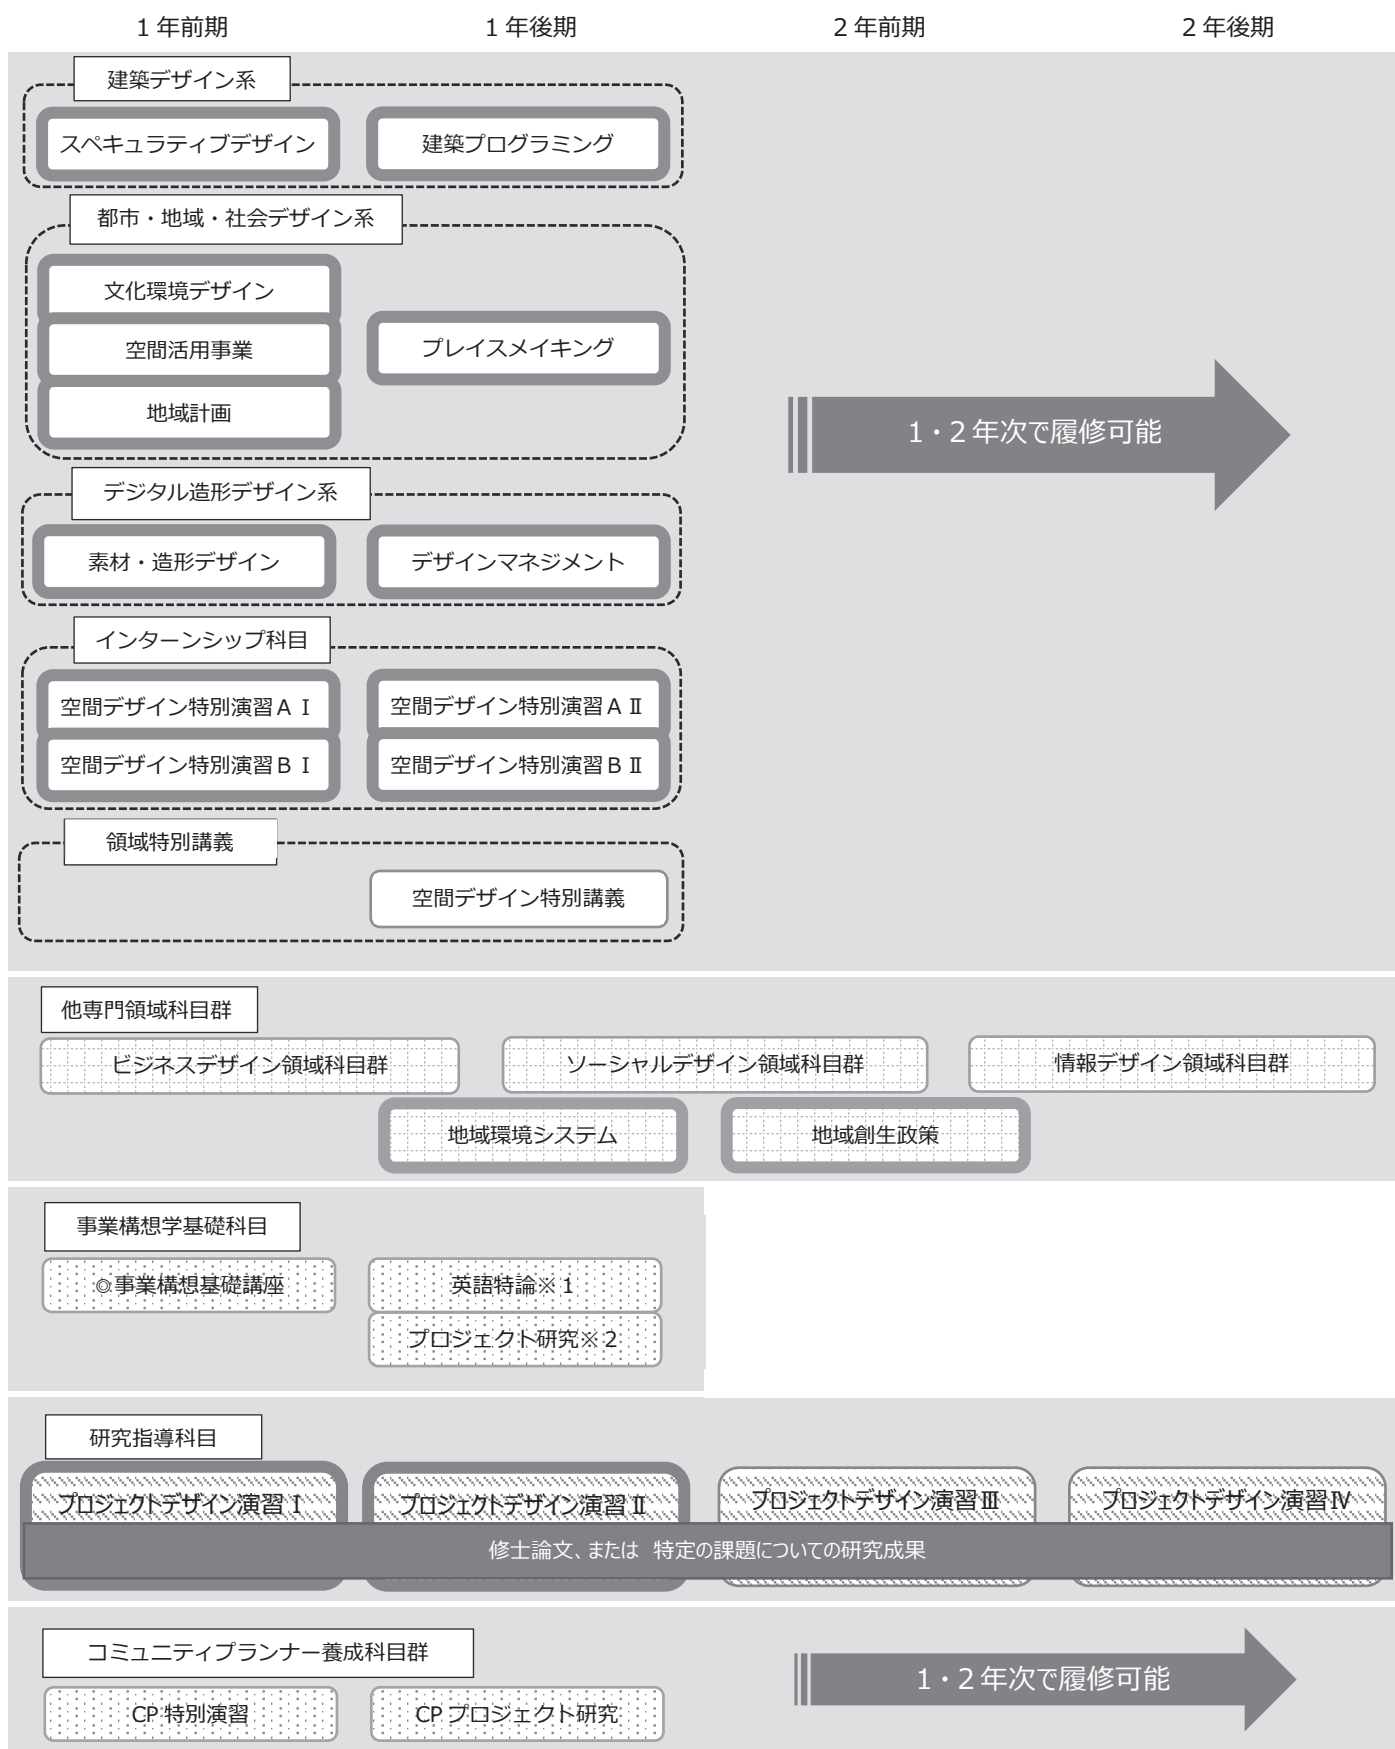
1 年前期　1 年後期　2 年前期　2 年後期

建築デザイン系

スペキュラティブデザイン　建築プログラミング

都市・地域・社会デザイン系

文化環境デザイン
空間活用事業
地域計画
プレイスメイキング

1・2 年次で履修可能

デジタル造形デザイン系

素材・造形デザイン　デザインマネジメント

インターンシップ科目

空間デザイン特別演習ＡⅠ　空間デザイン特別演習ＡⅡ
空間デザイン特別演習ＢⅠ　空間デザイン特別演習ＢⅡ

領域特別講義

空間デザイン特別講義

他専門領域科目群

ビジネスデザイン領域科目群　ソーシャルデザイン領域科目群　情報デザイン領域科目群
地域環境システム　地域創生政策

事業構想学基礎科目

◎事業構想基礎講座　英語特論※1
プロジェクト研究※2

研究指導科目

プロジェクトデザイン演習Ⅰ　プロジェクトデザイン演習Ⅱ　プロジェクトデザイン演習Ⅲ　プロジェクトデザイン演習Ⅳ

修士論文、または 特定の課題についての研究成果

コミュニティプランナー養成科目群

CP 特別演習　CP プロジェクト研究

1・2 年次で履修可能